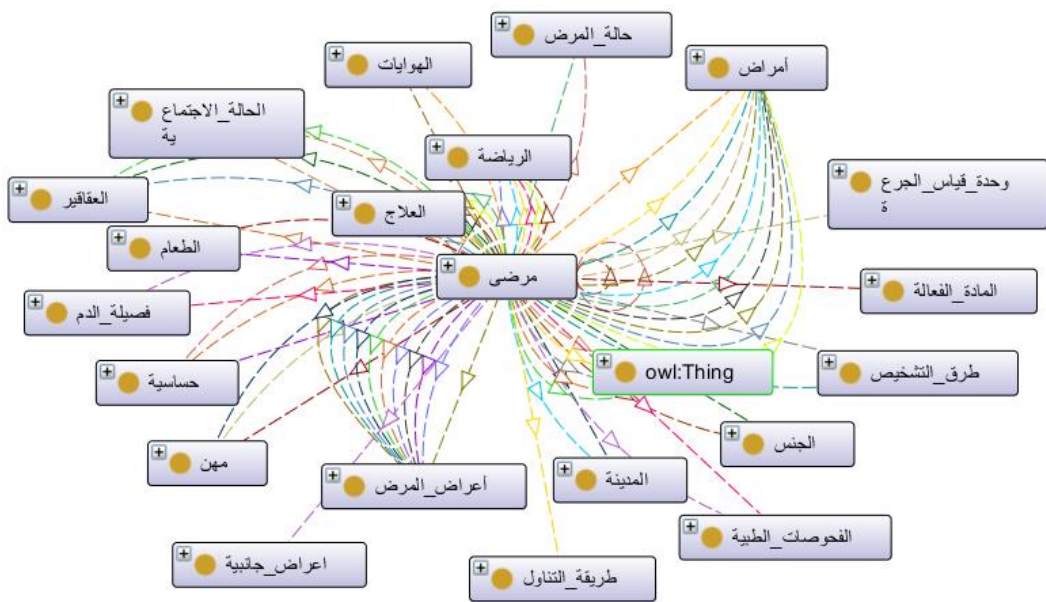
حالة_المرض

الهوايات

أمراض

الحالة_الاجتماع
ية

الرياضة

وحدة_قياس_الجرع
ة

العقاقير

العلاج

الطعام

مرضى

المادة_الفعالة

فصيلة_الدم

owl:Thing

طرق_التشخيص

حساسية

الجنس

مهن

أعراض_المرض

المدينة

الفحوصات_الطبية

اعراض_جانبية

طريقة_التناول